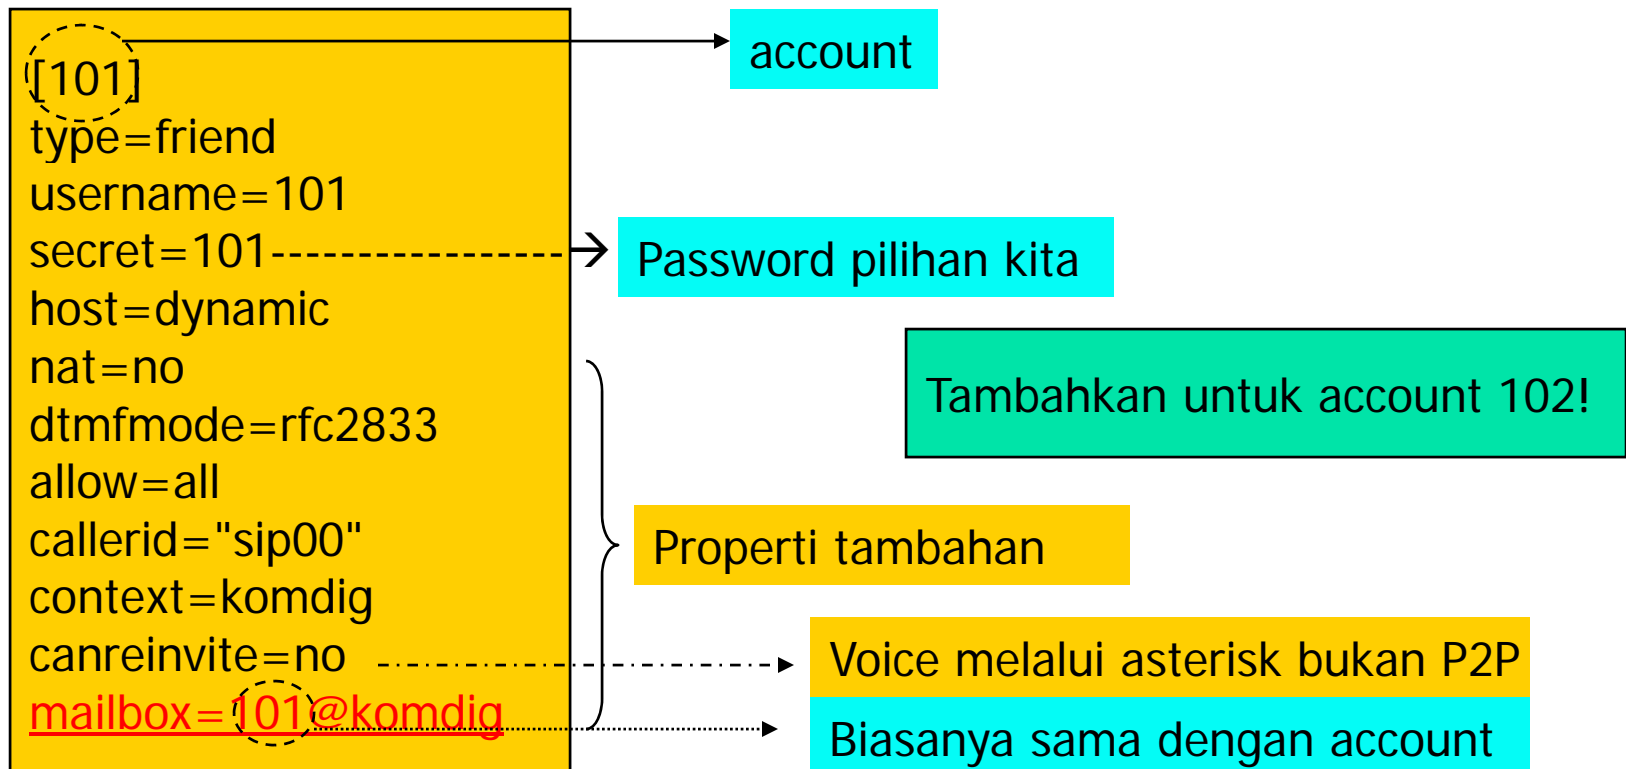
[101]
type=friend
username=101
secret=101----------------

host=dynamic
nat=no
dtmfmode=rfc2833
allow=all
callerid="sip00"
context=komdig
canreinvite=no
mailbox=101@komdig

account

Password pilihan kita

Tambahkan untuk account 102!

Properti tambahan

Voice melalui asterisk bukan P2P

Biasanya sama dengan account